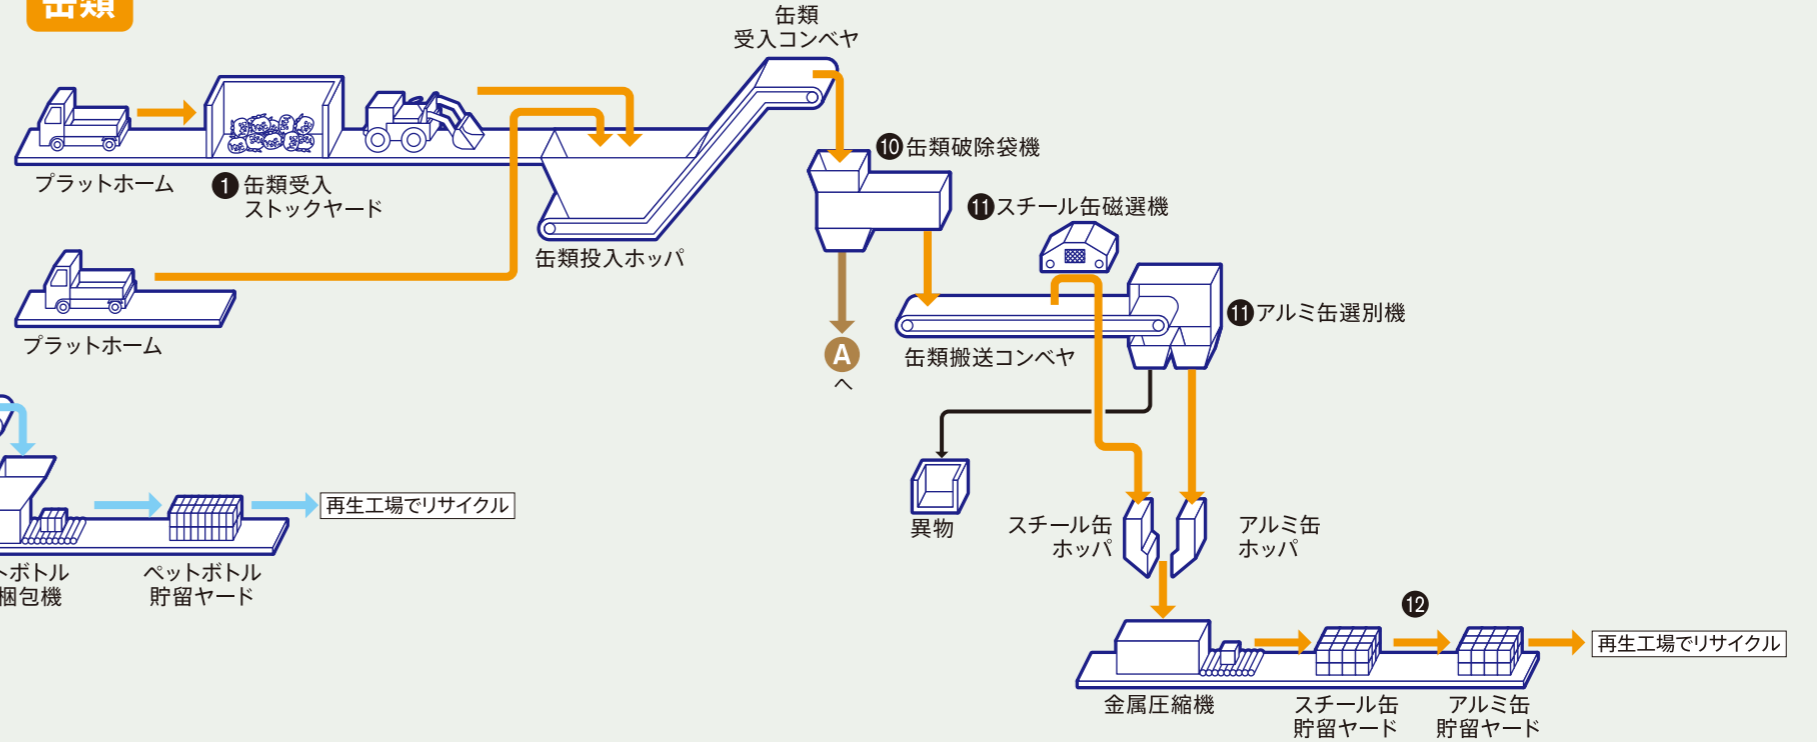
缶類

缶類
受入コンベヤ

プラットホーム

❶缶類受入
ストックヤード

缶類投入ホッパ

プラットホーム

⑩缶類破除袋機

⑪スチール缶磁選機

⑪アルミ缶選別機

缶類搬送コンベヤ

A
へ

異物

スチール缶
ホッパ

アルミ缶
ホッパ

⑫

再生工場でリサイクル

金属圧縮機

スチール缶
貯留ヤード

アルミ缶
貯留ヤード

再生工場でリサイクル

トボトル
梱包機

ペットボトル
貯留ヤード